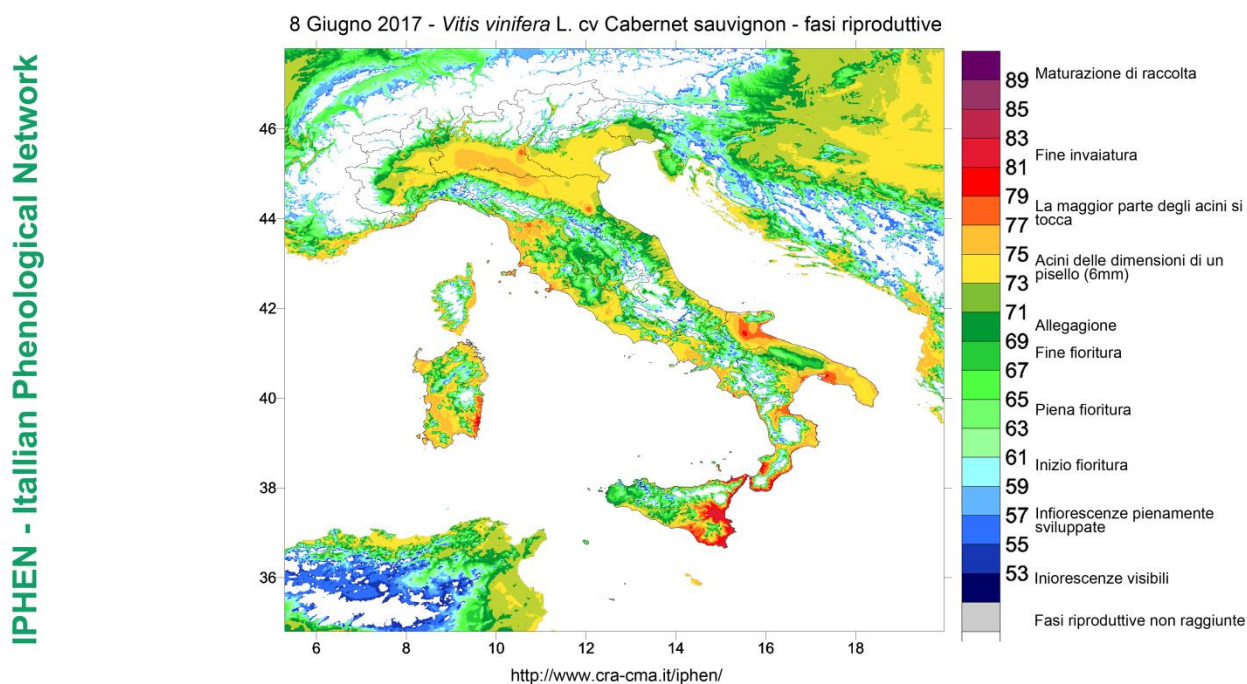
IPHEN - Itallian Phenological Network

8 Giugno 2017 - *Vitis vinifera* L. cv Cabernet sauvignon - fasi riproduttive

46
44
42
40
38
36

6 8 10 12 14 16 18

http://www.cra-cma.it/iphen/

89 Maturazione di raccolta
85
83
81 Fine invaiatura
79
77 La maggior parte degli acini si tocca
75
73 Acini delle dimensioni di un pisello (6mm)
71
69 Allegagione
67 Fine fioritura
65
63 Piena fioritura
61
59 Inizio fioritura
57
55 Infiorescenze pienamente sviluppate
53 Iniorescenze visibili
Fasi riproduttive non raggiunte